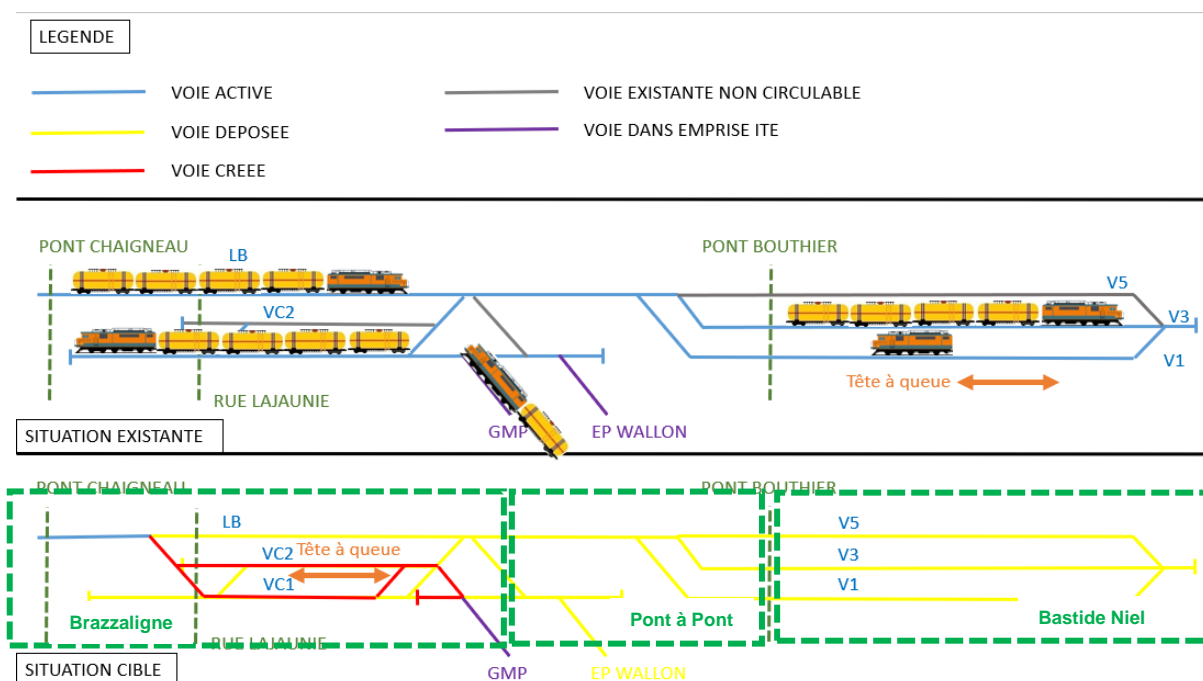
LEGENDE

VOIE ACTIVE
VOIE DEPOSEE
VOIE CREEE
VOIE EXISTANTE NON CIRCULABLE
VOIE DANS EMPRISE ITE

PONT CHAIGNEAU
LB
VC2
RUE LAJAUNIE
PONT BOUTHIER
V5
V3
V1
Tête à queue
GMP
EP WALLON
SITUATION EXISTANTE

PONT CHAIGNEAU
LB
VC2
Tête à queue
VC1
Brazzaligne
RUE LAJAUNIE
PONT BOUTHIER
Pont à Pont
V5
V3
V1
Bastide Niel
GMP
EP WALLON
SITUATION CIBLE